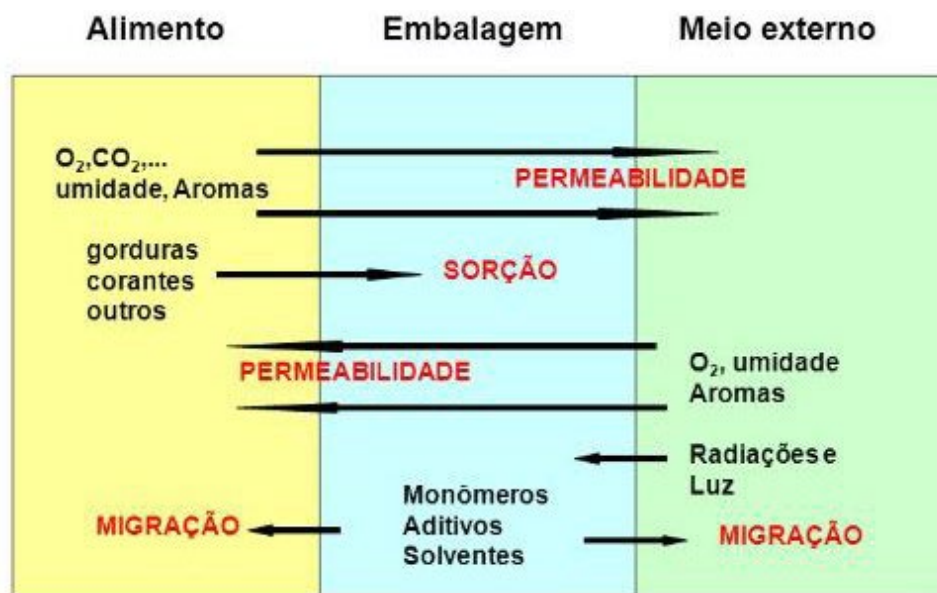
Alimento Embalagem Meio externo

$O_2$,$CO_2$,... umidade, Aromas

PERMEABILIDADE

gorduras corantes outros

SORÇÃO

PERMEABILIDADE

$O_2$, umidade Aromas

Radiações e Luz

Monômeros Aditivos Solventes

MIGRAÇÃO

MIGRAÇÃO